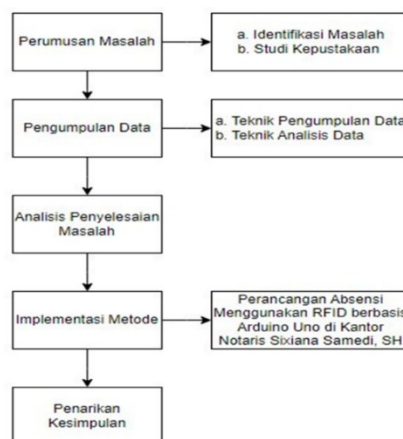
Perumusan Masalah

a. Identifikasi Masalah
b. Studi Kepustakaan

Pengumpulan Data

a. Teknik Pengumpulan Data
b. Teknik Analisis Data

Analisis Penyelesaian Masalah

Implementasi Metode

Perancangan Absensi Menggunakan RFID berbasis Arduino Uno di Kantor Notaris Sixiana Samedi, SH

Penarikan Kesimpulan